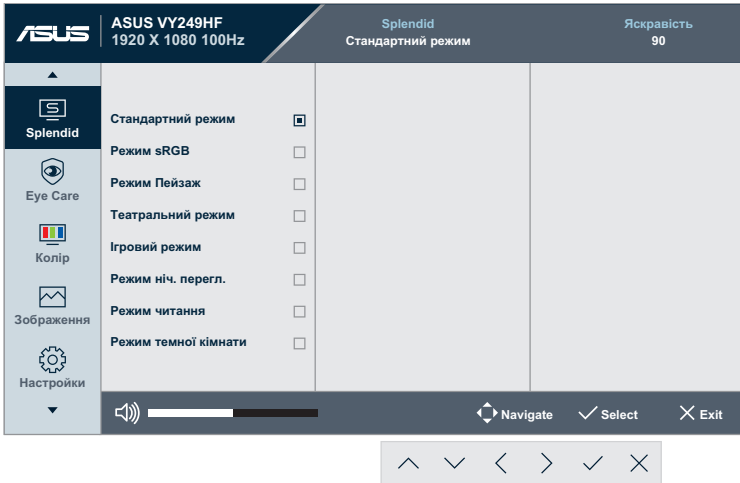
ASUS

ASUS VY249HF
1920 X 1080 100Hz

Splendid
Стандартний режим

Яскравість
90

Splendid

Eye Care

Колір

Зображення

Настройки

Стандартний режим

Режим sRGB

Режим Пейзаж

Театральний режим

Ігровий режим

Режим ніч. перегл.

Режим читання

Режим темної кімнати

Navigate

Select

Exit